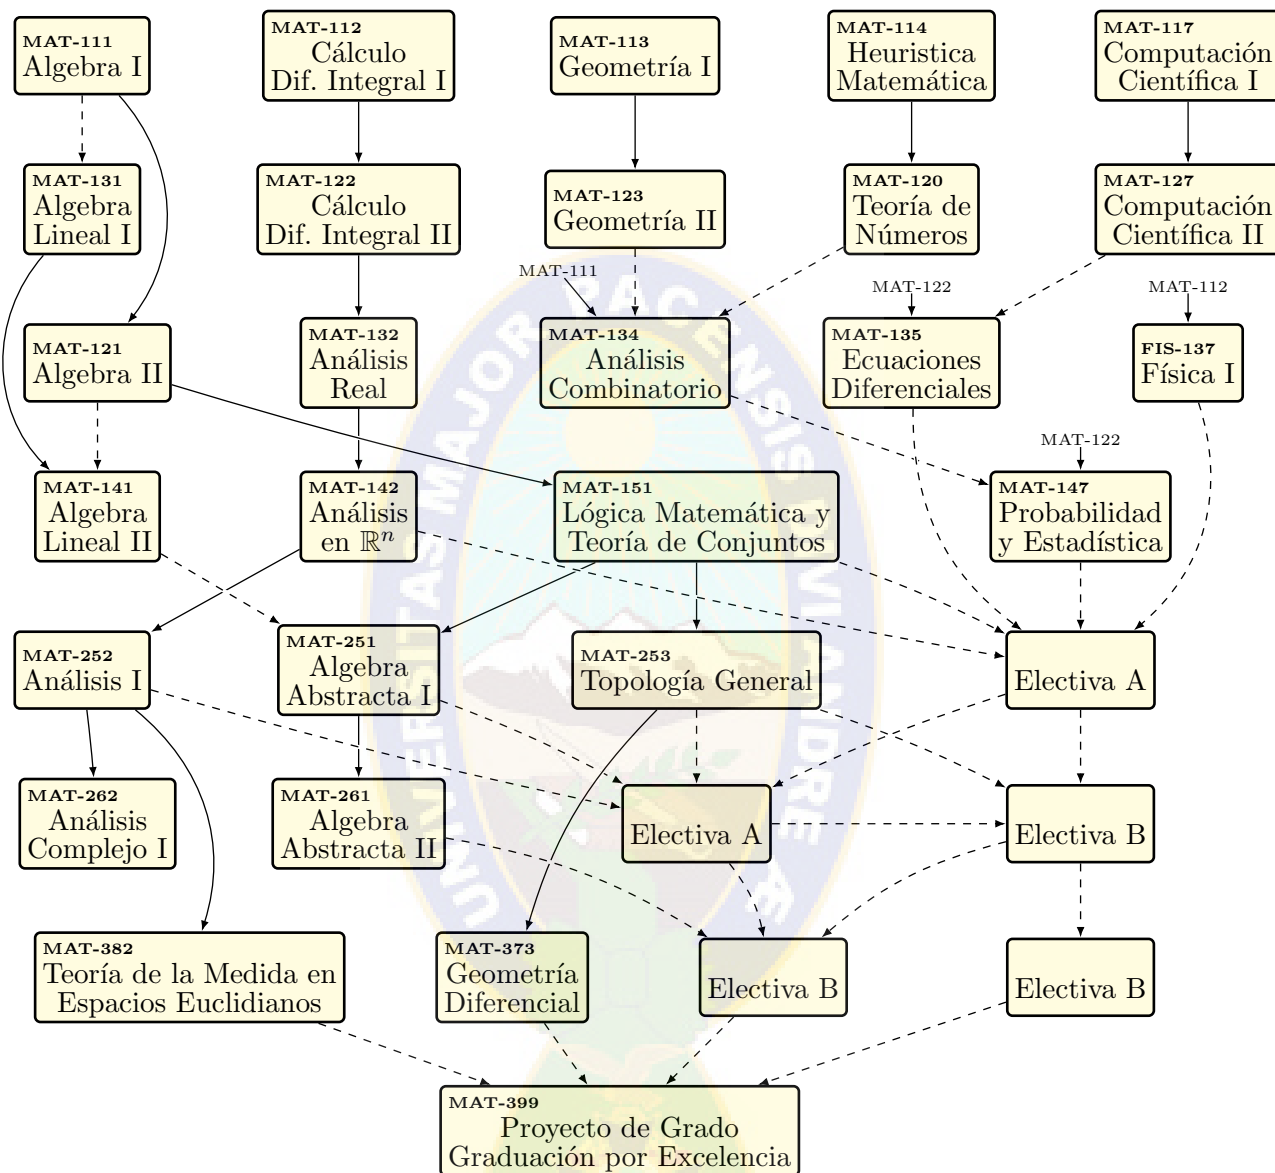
MAT-111
Algebra I

MAT-112
Cálculo
Dif. Integral I

MAT-113
Geometría I

MAT-114
Heuristica
Matemática

MAT-117
Computación
Científica I

MAT-131
Algebra
Lineal I

MAT-122
Cálculo
Dif. Integral II

MAT-123
Geometría II

MAT-120
Teoría de
Números

MAT-127
Computación
Científica II

MAT-111

MAT-122

MAT-112

MAT-121
Algebra II

MAT-132
Análisis
Real

MAT-134
Análisis
Combinatorio

MAT-135
Ecuaciones
Diferenciales

FIS-137
Física I

MAT-122

MAT-141
Algebra
Lineal II

MAT-142
Análisis
en $\mathbb{R}^n$

MAT-151
Lógica Matemática y
Teoría de Conjuntos

MAT-147
Probabilidad
y Estadística

MAT-252
Análisis I

MAT-251
Algebra
Abstracta I

MAT-253
Topología General

Electiva A

MAT-262
Análisis
Complejo I

MAT-261
Algebra
Abstracta II

Electiva A

Electiva B

MAT-382
Teoría de la Medida en
Espacios Euclidianos

MAT-373
Geometría
Diferencial

Electiva B

Electiva B

MAT-399
Proyecto de Grado
Graduación por Excelencia